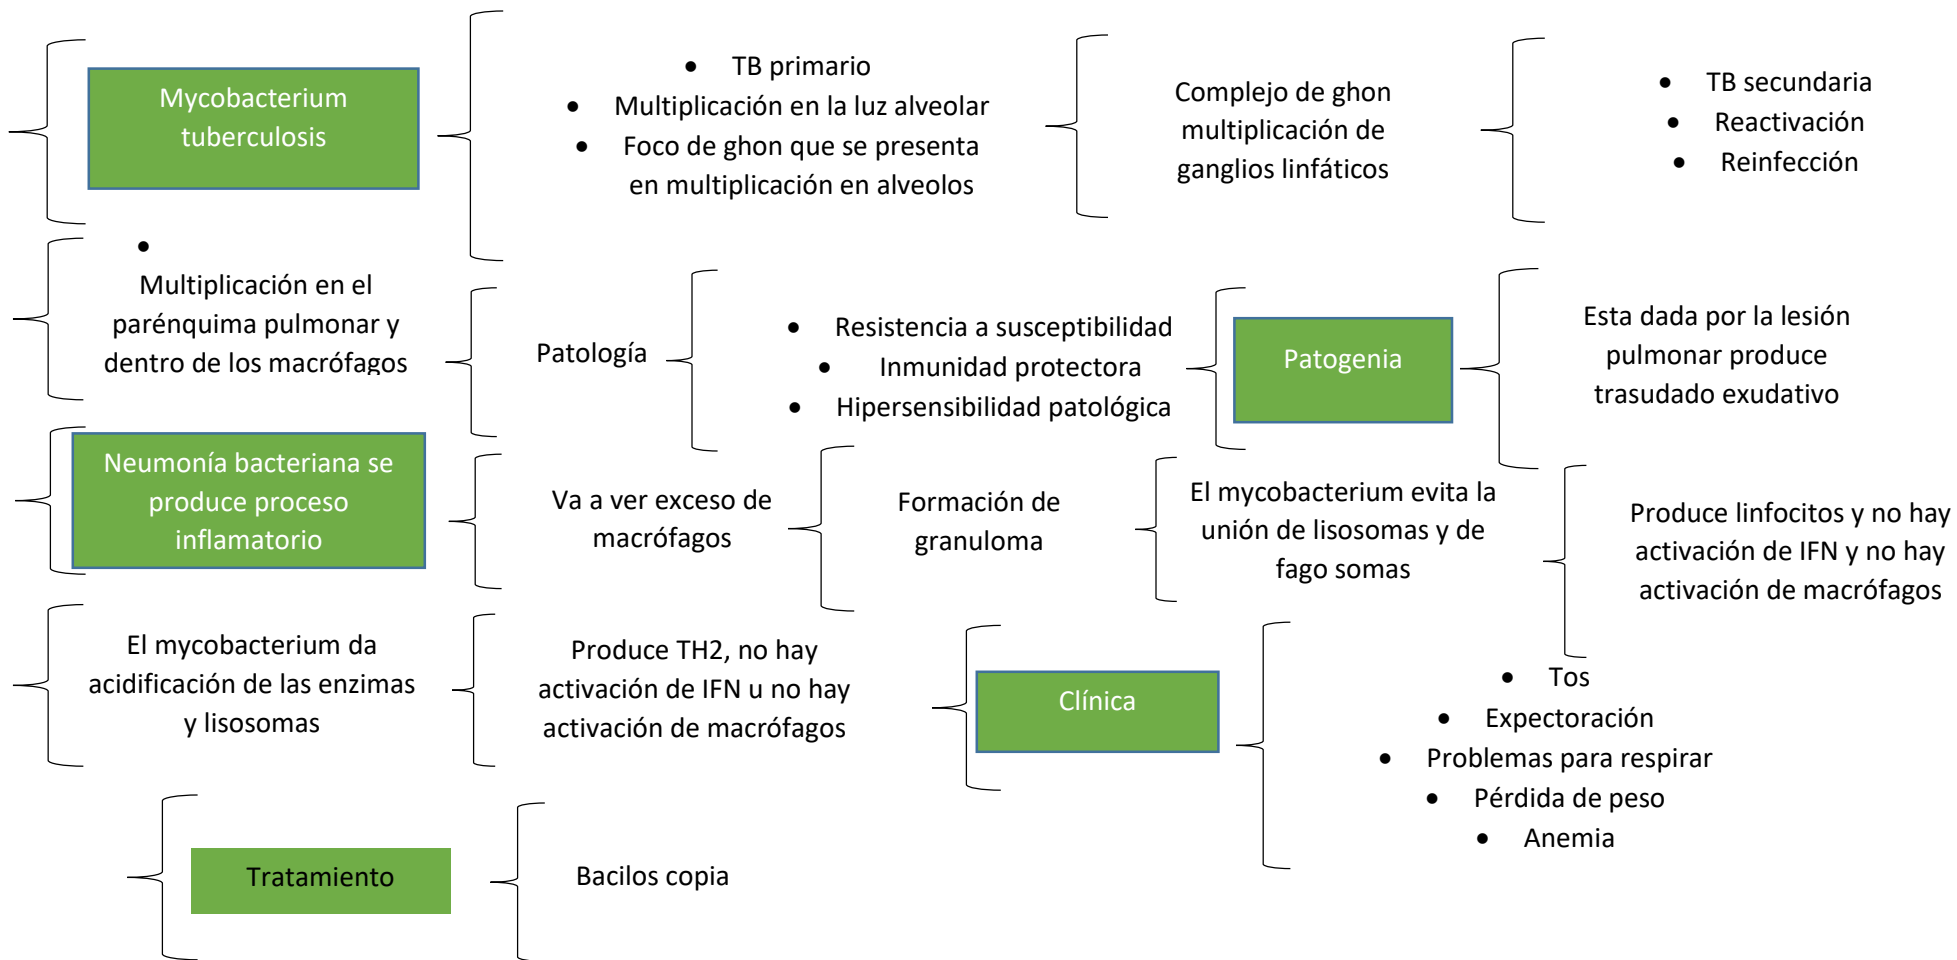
Mycobacterium tuberculosis

- TB primario
- Multiplicación en la luz alveolar
- Foco de ghon que se presenta en multiplicación en alveolos

Complejo de ghon multiplicación de ganglios linfáticos

- TB secundaria
- Reactivación
- Reinfección

- Multiplicación en el parénquima pulmonar y dentro de los macrófagos

Patología

- Resistencia a susceptibilidad
- Inmunidad protectora
- Hipersensibilidad patológica

Patogenia

Esta dada por la lesión pulmonar produce trasudado exudativo

Neumonía bacteriana se produce proceso inflamatorio

Va a ver exceso de macrófagos

Formación de granuloma

El mycobacterium evita la unión de lisosomas y de fago somas

Produce linfocitos y no hay activación de IFN y no hay activación de macrófagos

El mycobacterium da acidificación de las enzimas y lisosomas

Produce TH2, no hay activación de IFN u no hay activación de macrófagos

Clínica

- Tos
- Expectoración
- Problemas para respirar
- Pérdida de peso
- Anemia

Tratamiento

Bacilos copia